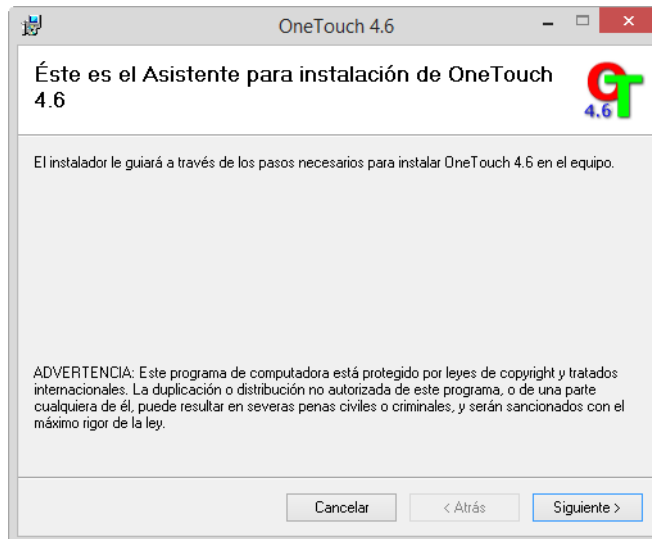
OneTouch 4.6

Éste es el Asistente para instalación de OneTouch 4.6

4.6

El instalador le guiará a través de los pasos necesarios para instalar OneTouch 4.6 en el equipo.

ADVERTENCIA: Este programa de computadora está protegido por leyes de copyright y tratados internacionales. La duplicación o distribución no autorizada de este programa, o de una parte cualquiera de él, puede resultar en severas penas civiles o criminales, y serán sancionados con el máximo rigor de la ley.

Cancelar

< Atrás

Siguiente >